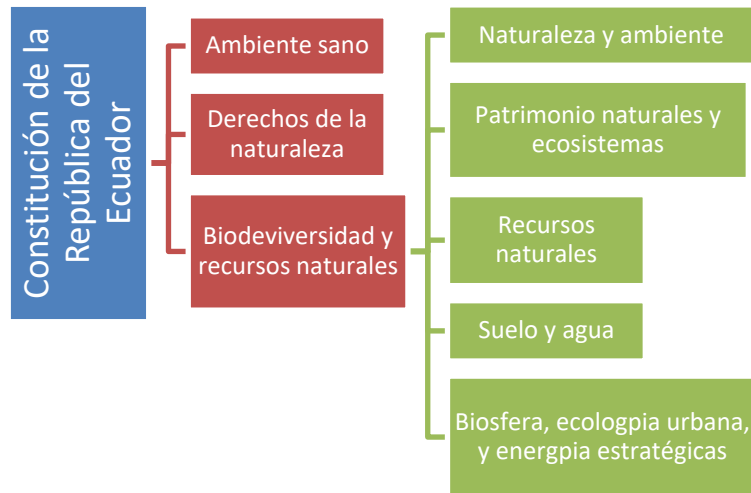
Constitución de la República del Ecuador

Ambiente sano

Derechos de la naturaleza

Biodeviversidad y recursos naturales

Naturaleza y ambiente

Patrimonio naturales y ecosistemas

Recursos naturales

Suelo y agua

Biosfera, ecologpia urbana, y energpia estratégicas